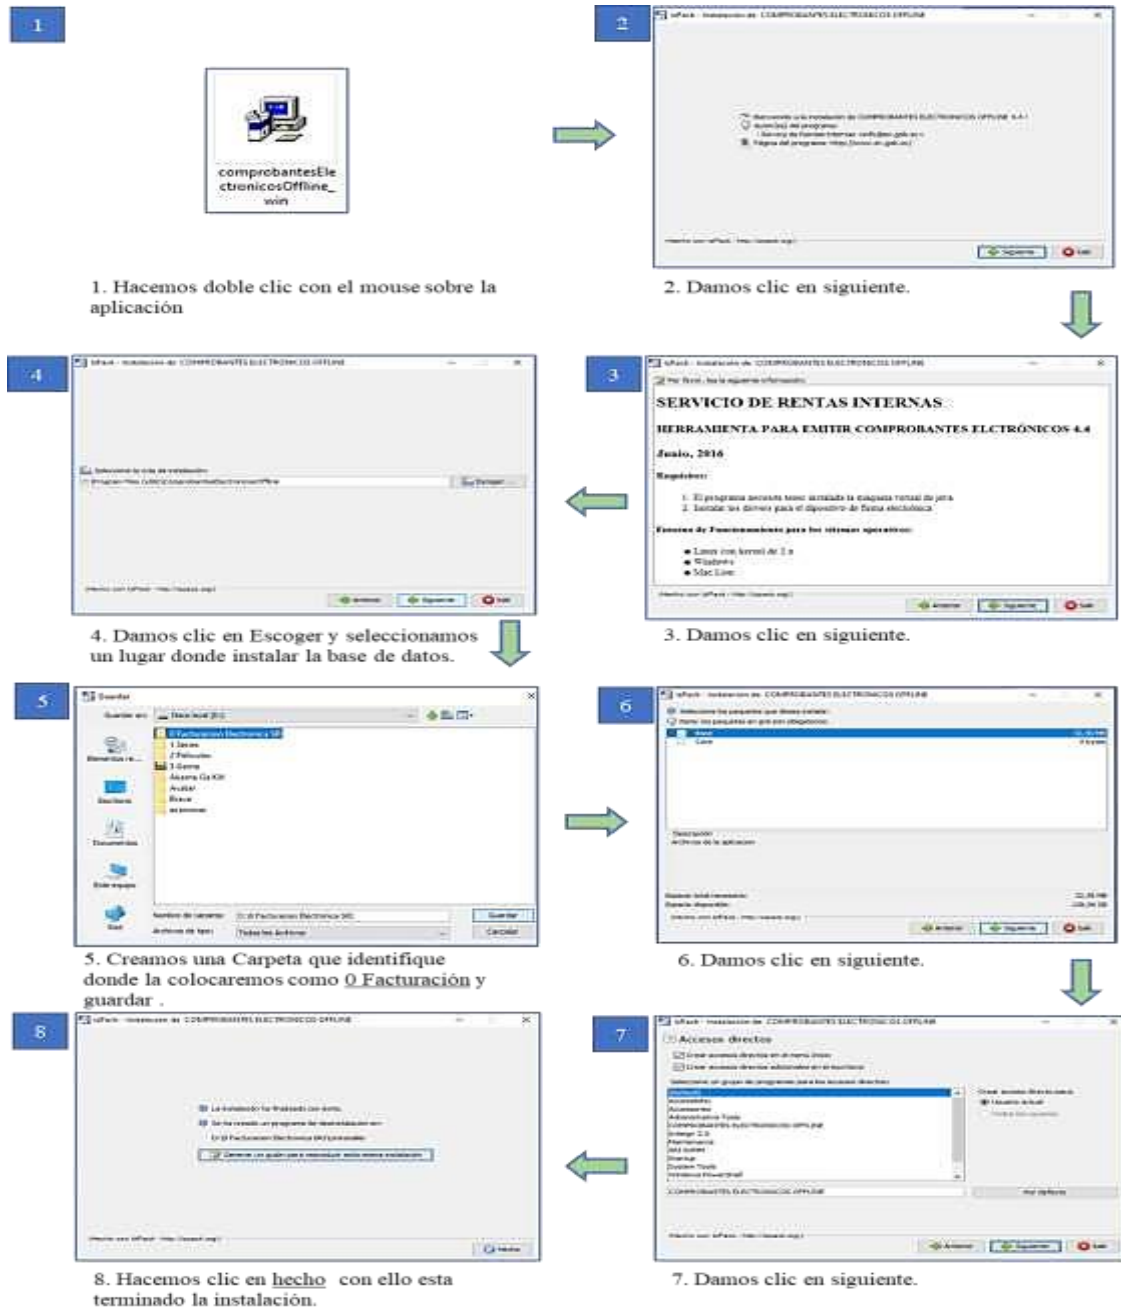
1

comprobantesElectronicosOffline_win

1. Hacemos doble clic con el mouse sobre la aplicación

2

IzPack - Instalación de COMPROBANTES ELECTRONICOS OFFLINE

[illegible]

Siguiente Salir

2. Damos clic en siguiente.

3

IzPack - Instalación de COMPROBANTES ELECTRONICOS OFFLINE

SERVICIO DE RENTAS INTERNAS

HERRAMIENTA PARA EMITIR COMPROBANTES ELCTRÓNICOS 4.4

Junio, 2016

Requisitos:

1. El programa necesita tener instalada la maquina virtual de java
2. Instalar los drivers para el dispositivo de firma electrónica

Entorno de Funcionamiento para los sistemas operativos:

Linux con kernel de 2.x
Windows
Mac Line

Anterior Siguiente Salir

3. Damos clic en siguiente.

4

IzPack - Instalación de COMPROBANTES ELECTRONICOS OFFLINE

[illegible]

Escoger

Anterior Siguiente Salir

4. Damos clic en Escoger y seleccionamos un lugar donde instalar la base de datos.

5

Guardar

0 Facturacion Electronica SRI

Guardar
Cancelar

5. Creamos una Carpeta que identifique donde la colocaremos como 0 Facturación y guardar .

6

IzPack - Instalación de COMPROBANTES ELECTRONICOS OFFLINE

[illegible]

Anterior Siguiente Salir

6. Damos clic en siguiente.

7

IzPack - Instalación de COMPROBANTES ELECTRONICOS OFFLINE

Accesos directos

COMPROBANTES ELECTRONICOS OFFLINE

Anterior Siguiente Salir

7. Damos clic en siguiente.

8

IzPack - Instalación de COMPROBANTES ELECTRONICOS OFFLINE

La instalación ha finalizado con éxito.

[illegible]

Hecho

8. Hacemos clic en hecho con ello esta terminado la instalación.